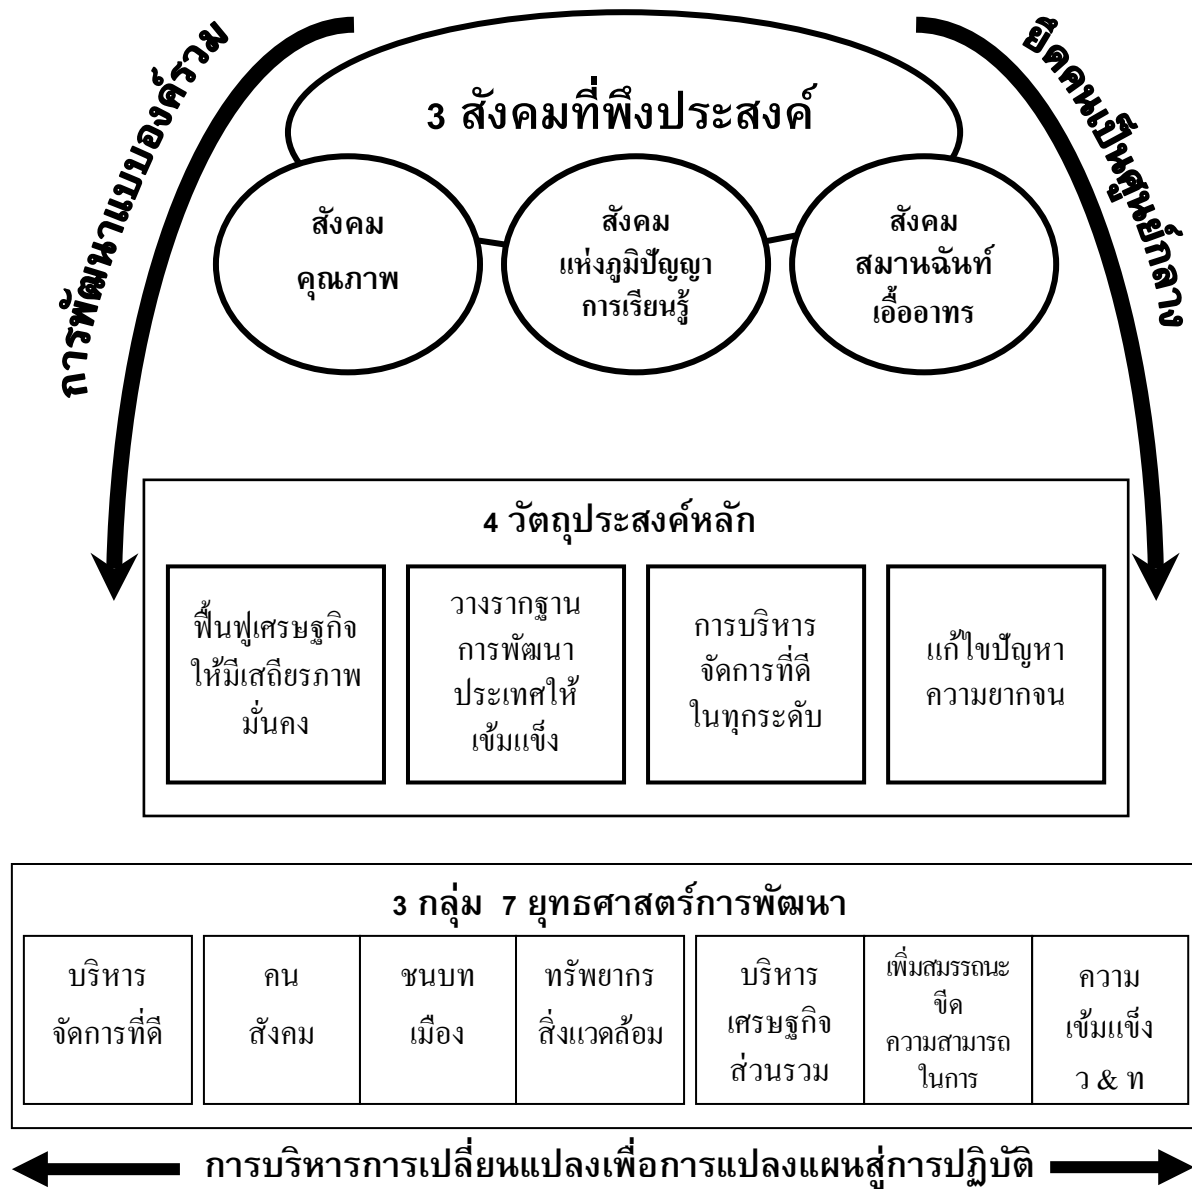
การพัฒนาแบบองค์รวม

3 สังคมที่พึงประสงค์

ยึดคนเป็นศูนย์กลาง

สังคม คุณภาพ

สังคม แห่งภูมิปัญญา การเรียนรู้

สังคม สมานฉันท์ เอื้ออาทร

4 วัตถุประสงค์หลัก

| ฟื้นฟูเศรษฐกิจให้มีเสถียรภาพมั่นคง | วางรากฐานการพัฒนาประเทศให้เข้มแข็ง | การบริหารจัดการที่ดีในทุกระดับ | แก้ไขปัญหาความยากจน |
|---|---|---|---|

3 กลุ่ม 7 ยุทธศาสตร์การพัฒนา

| บริหาร จัดการที่ดี | คน สังคม | ชนบท เมือง | ทรัพยากร สิ่งแวดล้อม | บริหาร เศรษฐกิจ ส่วนรวม | เพิ่มสมรรถนะ ขีด ความสามารถ ในการ | ความ เข้มแข็ง ว & ท |
|---|---|---|---|---|---|---|

การบริหารการเปลี่ยนแปลงเพื่อการแปลงแผนสู่การปฏิบัติ